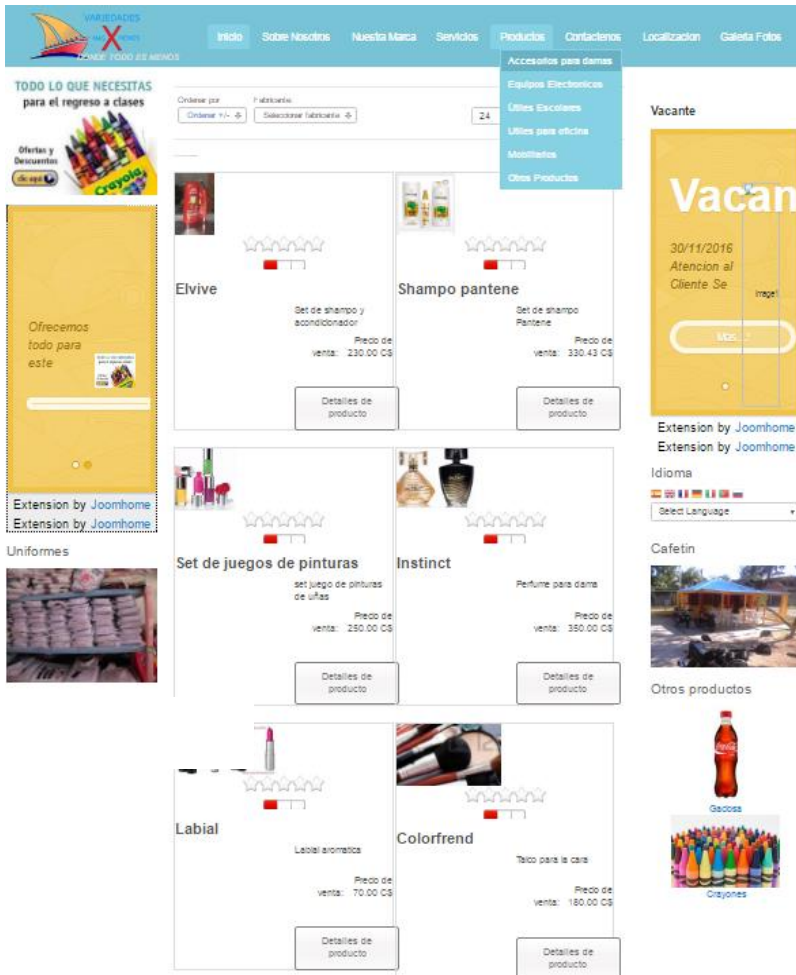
VARIEDADES
DONDE TODO ES MENOS

Inicio Sobre Nosotros Nuestra Marca Servicios Productos Contactenos Localizacion Galeria Fotos

Accesorios para damas
Equipos Electronicos
Útiles Escolares
Útiles para oficina
Mobiliarios
Otros Productos

TODO LO QUE NECESITAS para el regreso a clases
Ofertas y Descuentos
clic aquí
Crayola

Ofrecemos todo para este

Extension by Joomhome
Extension by Joomhome

Uniformes

Ordenar por
Ordenar +/-
Fabricante
Seleccionar fabricante
24

Elvive
Set de shampo y acondicionador
Precio de venta: 230.00 C$
Detalles de producto

Shampo pantene
Set de shampo Pantene
Precio de venta: 330.43 C$
Detalles de producto

Set de juegos de pinturas
set juego de pinturas de uñas
Precio de venta: 250.00 C$
Detalles de producto

Instinct
Perfume para dama
Precio de venta: 350.00 C$
Detalles de producto

Labial
Labial aromatica
Precio de venta: 70.00 C$
Detalles de producto

Colorfrend
Talco para la cara
Precio de venta: 180.00 C$
Detalles de producto

Vacante
Vacan
30/11/2016
Atencion al Cliente Se
Image1
Mas...
Extension by Joomhome
Extension by Joomhome

Idioma
Select Language

Cafetin

Otros productos
Gaceosa
Crayones